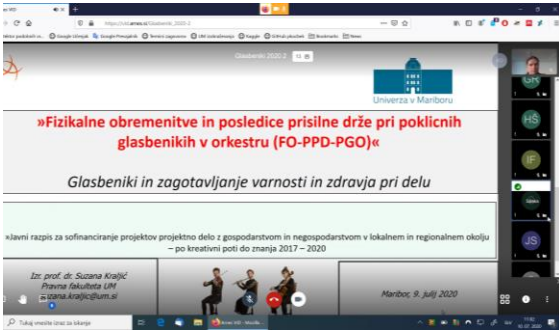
https://vid.arnes.si/Glasbeniki_2020-2

Glasbeniki 2020 2

Univerza v Mariboru

»Fizikalne obremenitve in posledice prisilne drže pri poklicnih glasbenikih v orkestru (FO-PPD-PGO)«

Glasbeniki in zagotavljanje varnosti in zdravja pri delu

»Javni razpis za sofinanciranje projektov projektno delo z gospodarstvom in negospodarstvom v lokalnem in regionalnem okolju – po kreativni poti do znanja 2017 – 2020

Izr. prof. dr. Suzana Kraljić
Pravna fakulteta UM
suzana.kraljic@um.si

Maribor, 9. julij 2020

GR
HŠ
IF
JS

Tukaj vnesite iskalni niz